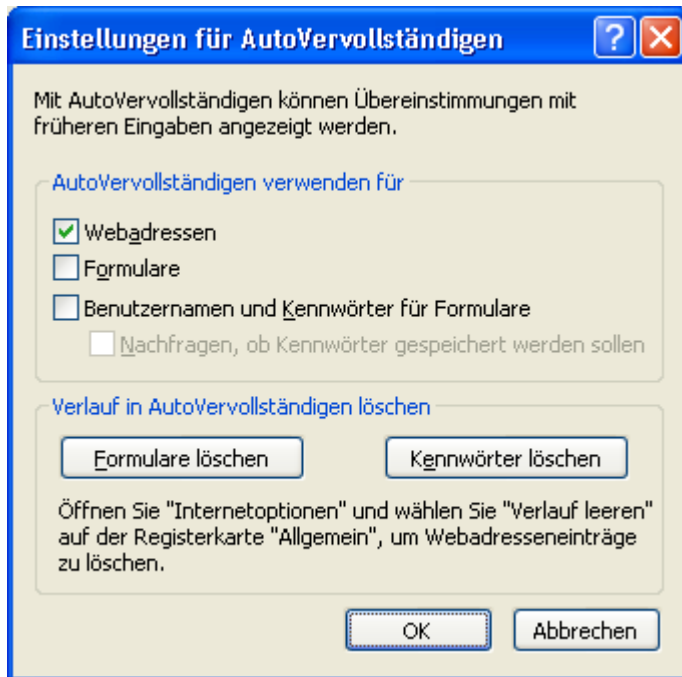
Einstellungen für AutoVervollständigen

?

Mit AutoVervollständigen können Übereinstimmungen mit früheren Eingaben angezeigt werden.

AutoVervollständigen verwenden für

Webadressen

Formulare

Benutzernamen und Kennwörter für Formulare

Nachfragen, ob Kennwörter gespeichert werden sollen

Verlauf in AutoVervollständigen löschen

Formulare löschen

Kennwörter löschen

Öffnen Sie "Internetoptionen" und wählen Sie "Verlauf leeren" auf der Registerkarte "Allgemein", um Webadresseneinträge zu löschen.

OK

Abbrechen